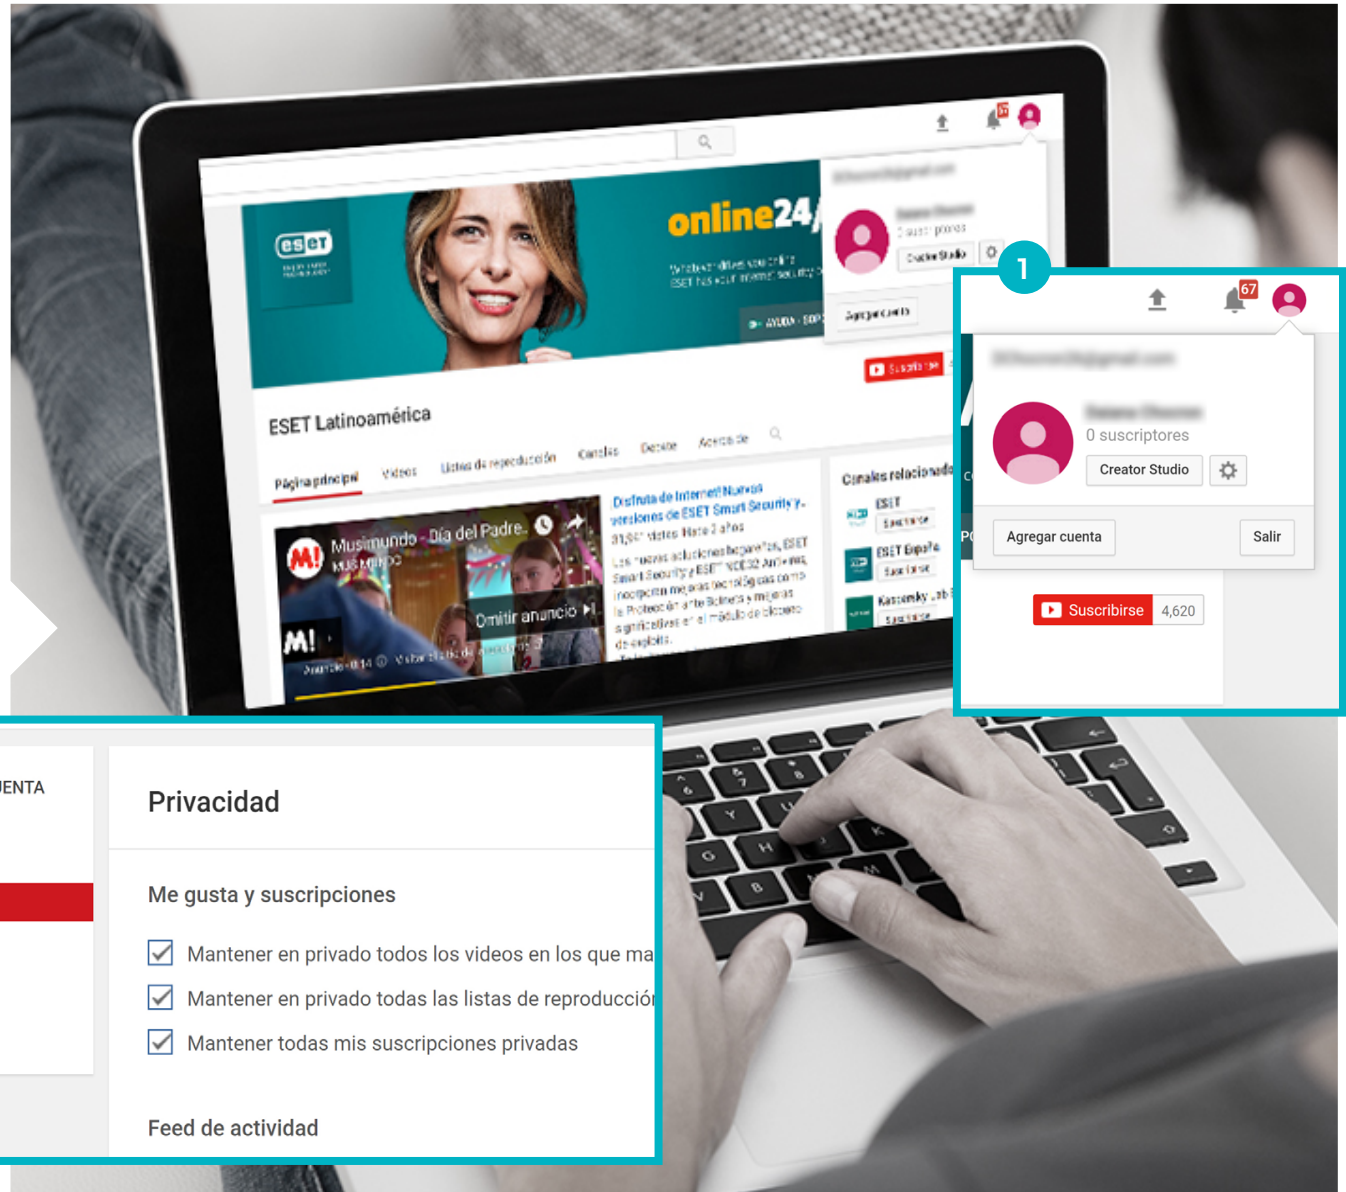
eset

online24

ESET Latinoamérica

Página principal Videos Listas de reproducción Canales Debate Acerca de

Musimundo - Día del Padre

M!

Omitir anuncio

Disfruta de Internet! Nuevas versiones de ESET Smart Security y...

Canales relacionados

ESET

ESET España

Kaspersky

1

67

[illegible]

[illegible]

0 suscriptores

Creator Studio

Agregar cuenta

Salir

Suscribirse 4,620

ENTA

Privacidad

Me gusta y suscripciones

Mantener en privado todos los videos en los que ma

Mantener en privado todas las listas de reproducció

Mantener todas mis suscripciones privadas

Feed de actividad